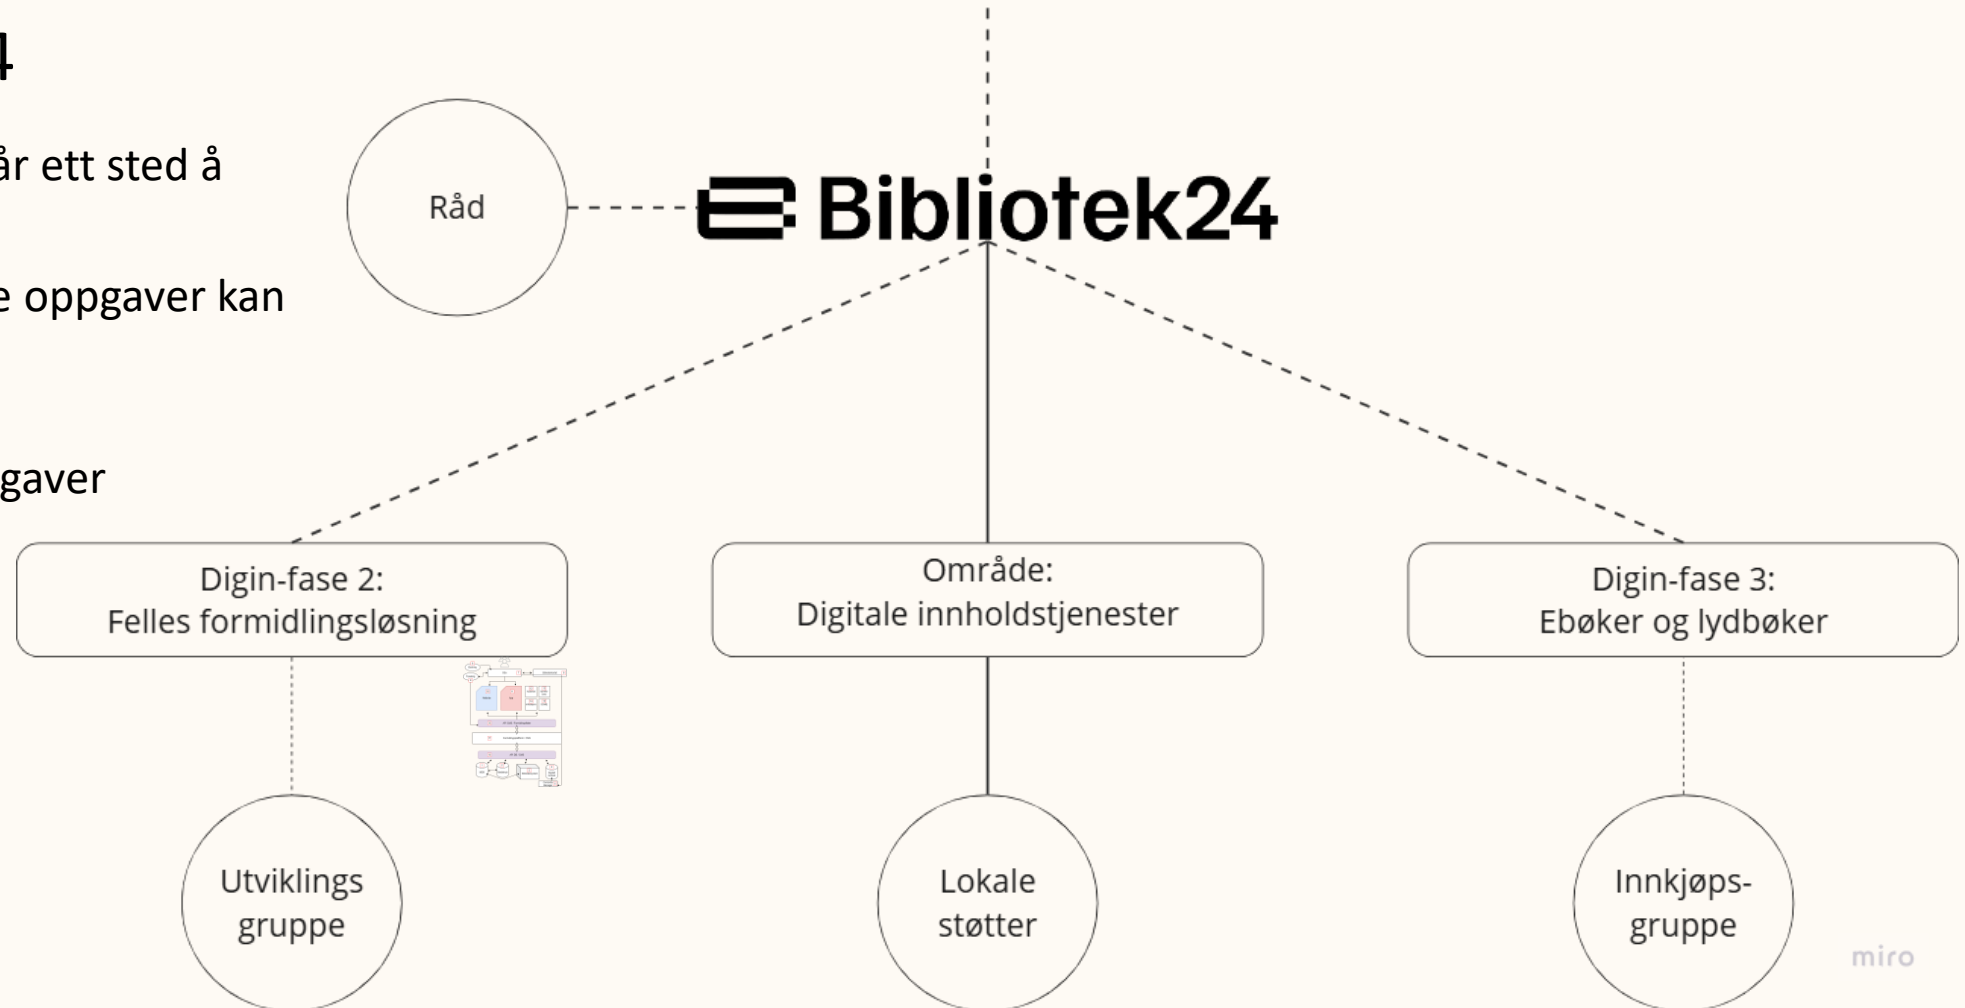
4

år ett sted å

e oppgaver kan

gaver

Råd

Bibliotek24

Digin-fase 2:
Felles formidlingsløsning

Område:
Digitale innholdstjenester

Digin-fase 3:
Ebøker og lydbøker

Utviklings gruppe

Lokale støtter

Innkjøps-gruppe

miro